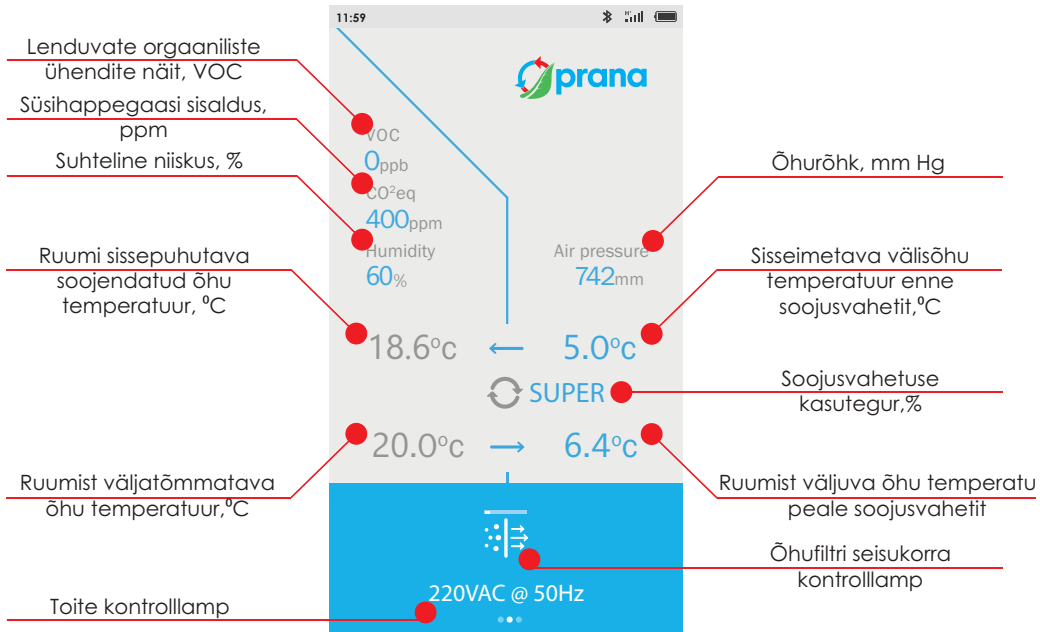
Lenduvate orgaaniliste ühendite näit, VOC

Süsihappegaasi sisaldus, ppm

Suhteline niiskus, %

Ruumi sissepuhutava soojendatud õhu temperatuur, ⁰C

Ruumist väljatõmmatava õhu temperatuur,⁰C

Toite kontrolllamp

11:59

prana

VOC
0ppb
CO²eq
400ppm
Humidity
60%

Air pressure
742mm

18.6°c ⟵ 5.0°c

SUPER

20.0°c ⟶ 6.4°c

220VAC @ 50Hz

Õhurõhk, mm Hg

Sisseimetava välisõhu temperatuur enne soojusvahetit,⁰C

Soojusvahetuse kasutegur,%

Ruumist väljuva õhu temperatu peale soojusvahetit

Õhufiltri seisukorra kontrolllamp